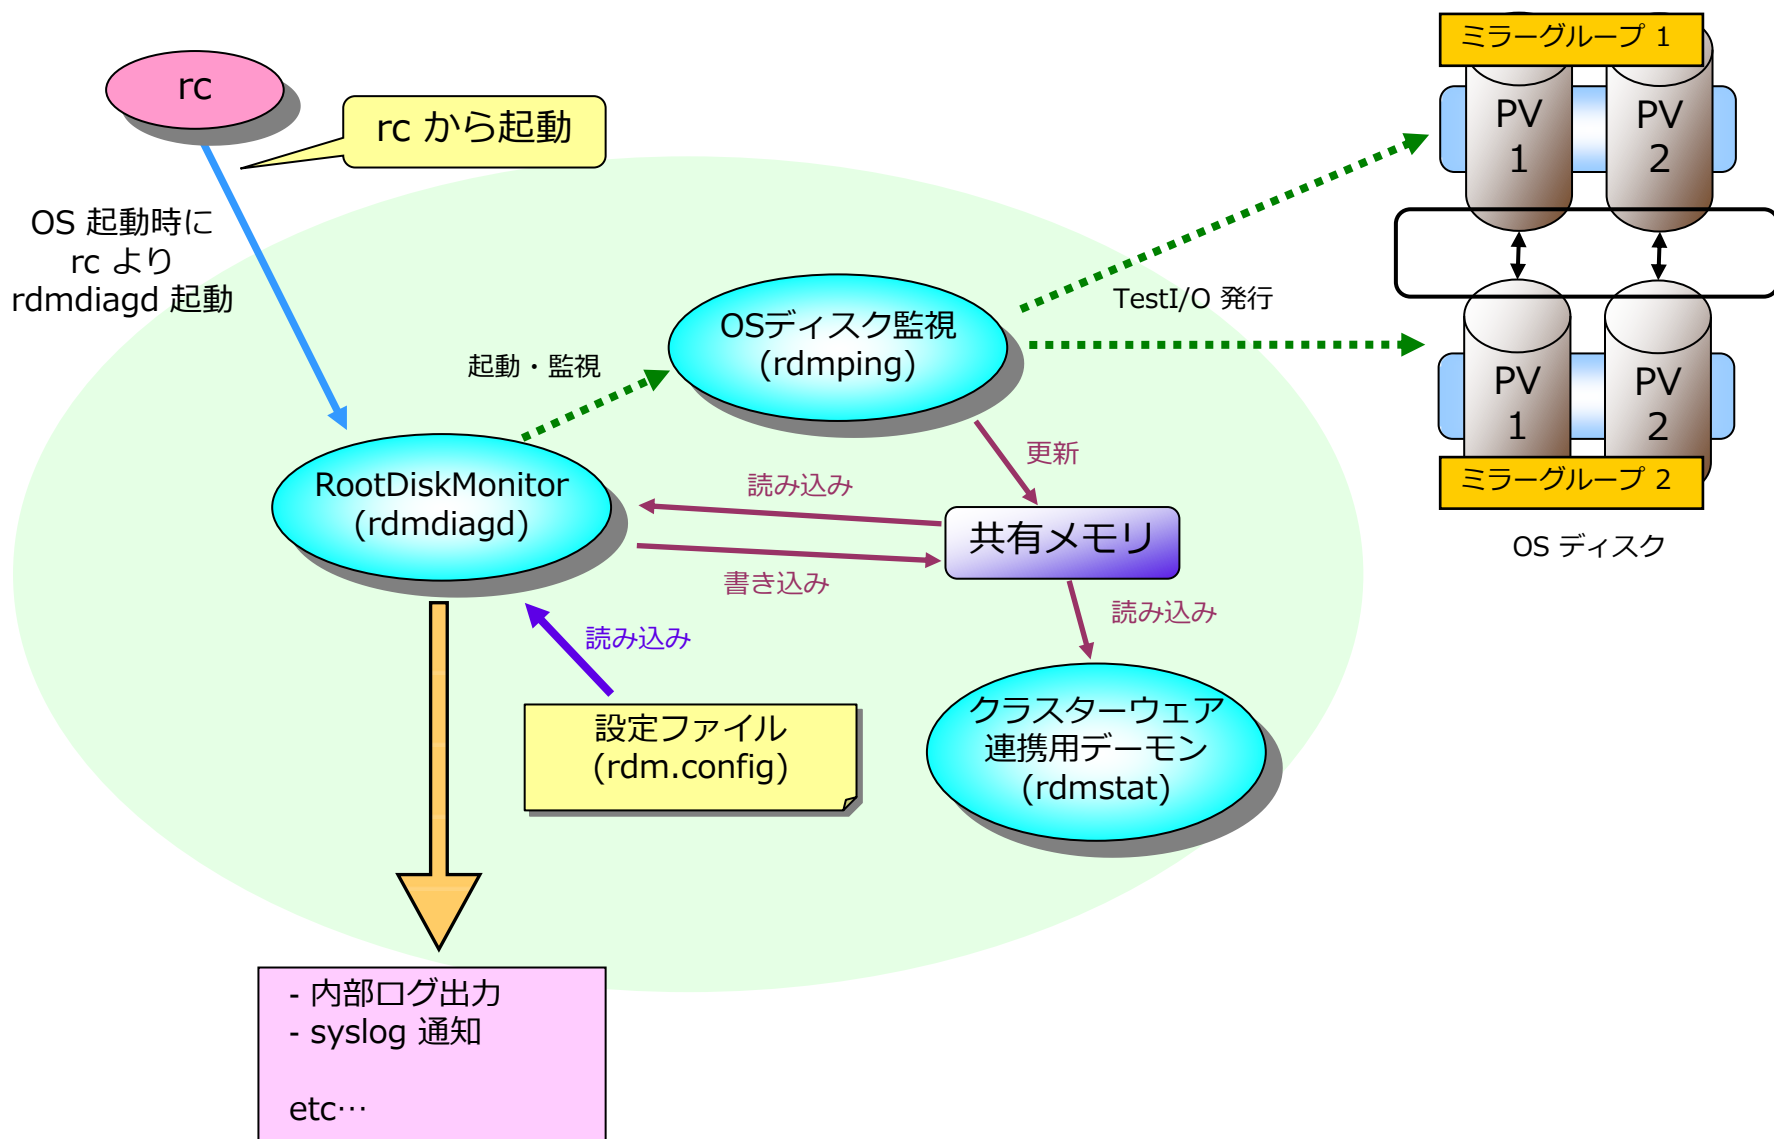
rc

rc から起動

OS 起動時に rc より rdmdiagd 起動

ミラーグループ 1

PV 1

PV 2

TestI/O 発行

PV 1

PV 2

ミラーグループ 2

OS ディスク

起動・監視

OSディスク監視 (rdmping)

更新

RootDiskMonitor (rdmdiagd)

読み込み

共有メモリ

書き込み

読み込み

読み込み

設定ファイル (rdm.config)

クラスターウェア 連携用デーモン (rdmstat)

- 内部ログ出力
- syslog 通知

etc…